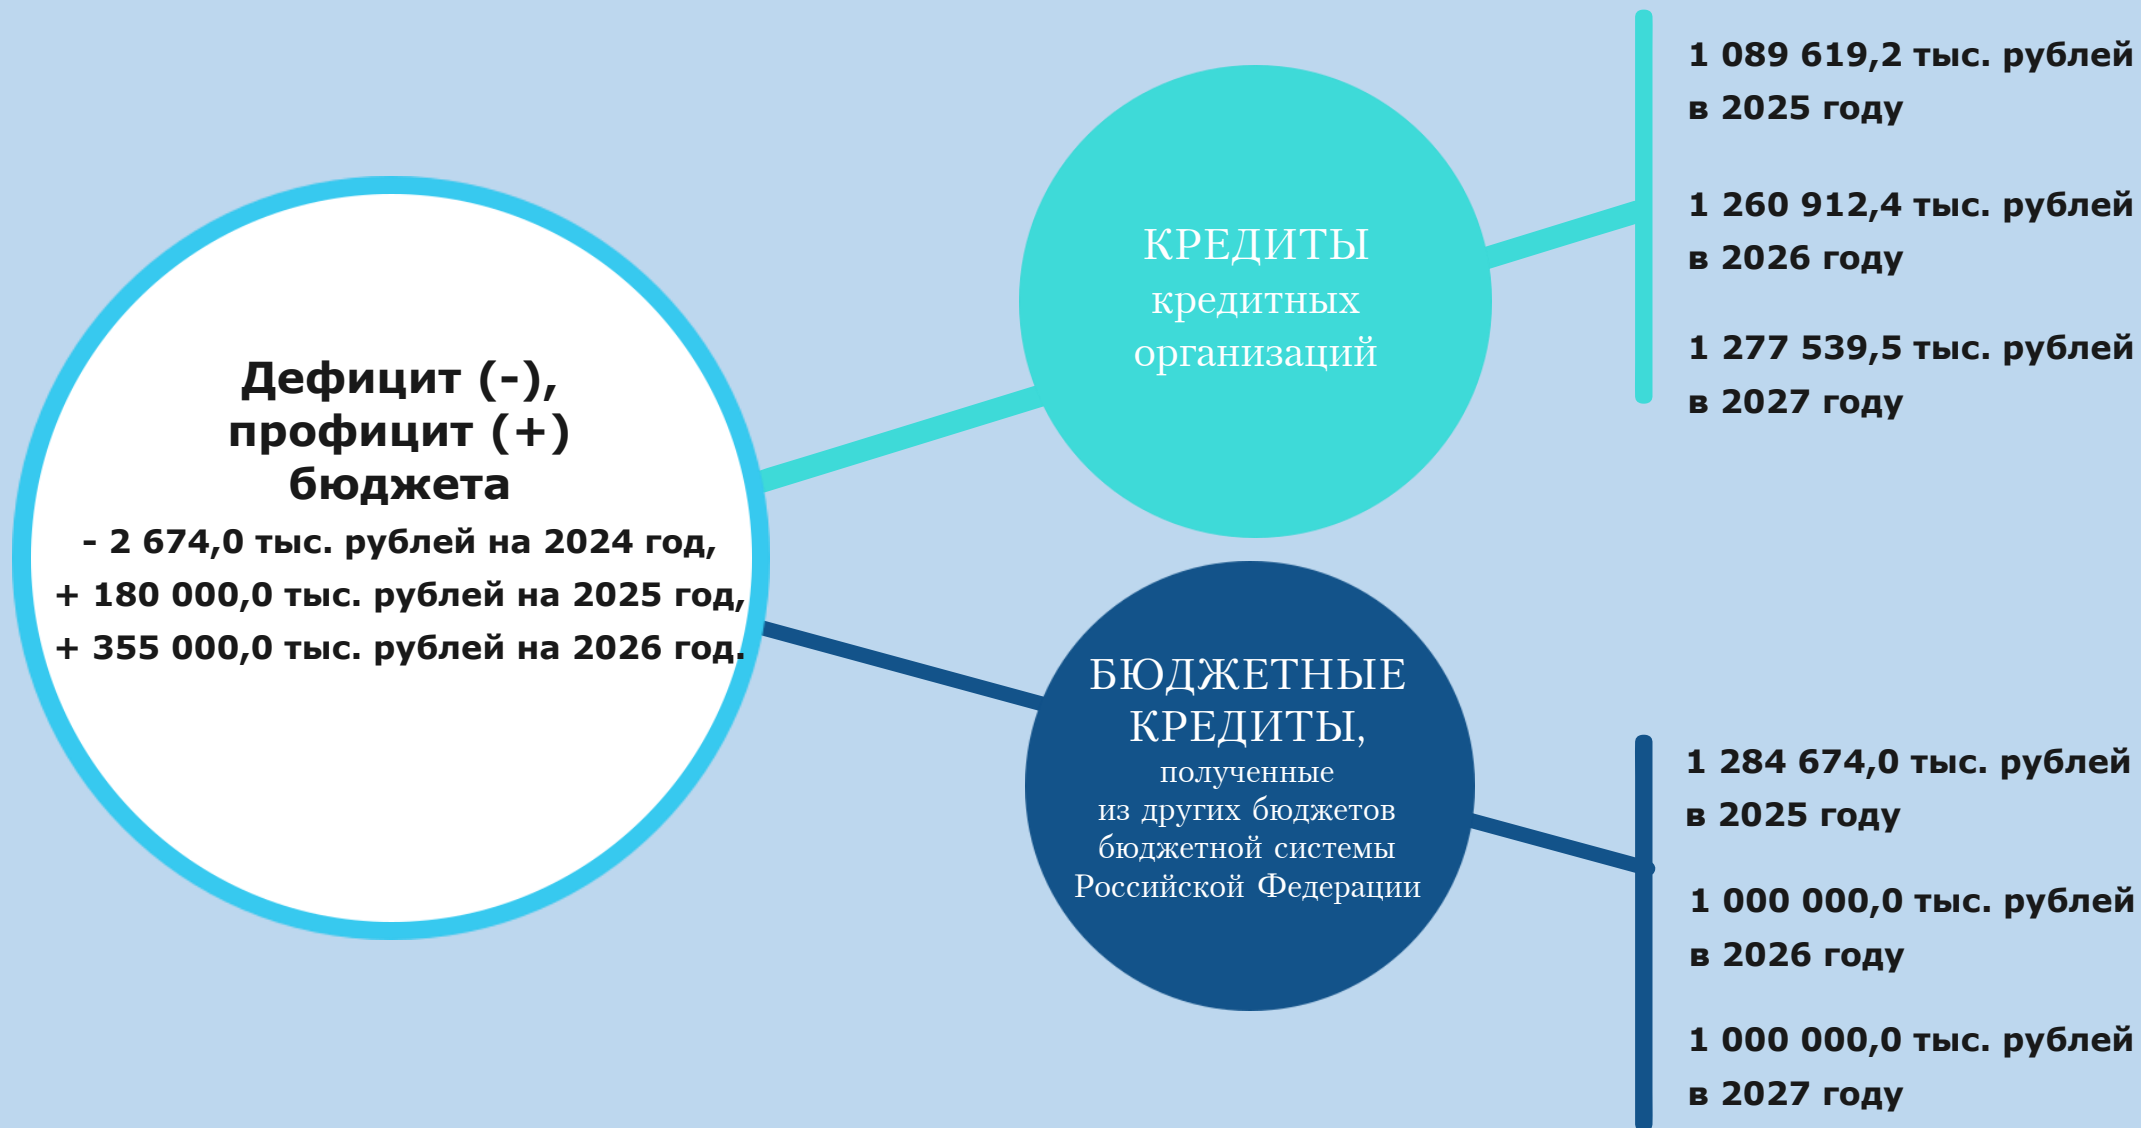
Дефицит (-), профицит (+) бюджета
- 2 674,0 тыс. рублей на 2024 год,
+ 180 000,0 тыс. рублей на 2025 год,
+ 355 000,0 тыс. рублей на 2026 год.

КРЕДИТЫ кредитных организаций

1 089 619,2 тыс. рублей в 2025 году

1 260 912,4 тыс. рублей в 2026 году

1 277 539,5 тыс. рублей в 2027 году

БЮДЖЕТНЫЕ КРЕДИТЫ, полученные из других бюджетов бюджетной системы Российской Федерации

1 284 674,0 тыс. рублей в 2025 году

1 000 000,0 тыс. рублей в 2026 году

1 000 000,0 тыс. рублей в 2027 году